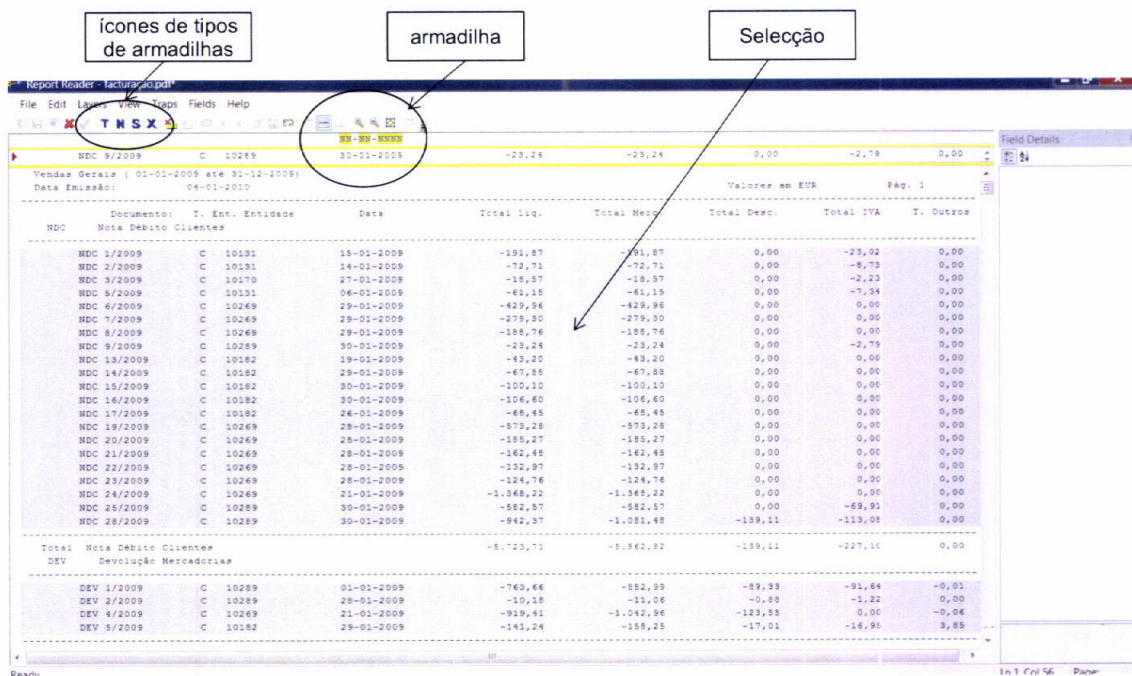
ícones de tipos de armadilhas

armadilha

Selecção

Report Reader - facturacao.pdf*

File Edit Layers View Traps Fields Help

T N S X

NN-NN-NNNN

| NDC 9/2009 | C | 10289 | 30-01-2009 | -23,24 | -23,24 | 0,00 | -2,79 | 0,00 |
|---|---|---|---|---|---|---|---|---|

Field Details

Vendas Gerais ( 01-01-2009 até 31-12-2009)
Data Emissão: 04-01-2010

Valores em EUR Pág. 1

| Documento: | T. Ent. | Entidade | Data | Total Liq. | Total Merc. | Total Desc. | Total IVA | T. Outros |
|---|---|---|---|---|---|---|---|---|
| NDC Nota Débito Clientes | | | | | | | | |
| NDC 1/2009 | C | 10131 | 15-01-2009 | -191,87 | -191,87 | 0,00 | -23,02 | 0,00 |
| NDC 2/2009 | C | 10131 | 14-01-2009 | -72,71 | -72,71 | 0,00 | -8,73 | 0,00 |
| NDC 3/2009 | C | 10170 | 27-01-2009 | -18,57 | -18,57 | 0,00 | -2,23 | 0,00 |
| NDC 5/2009 | C | 10131 | 06-01-2009 | -61,15 | -61,15 | 0,00 | -7,34 | 0,00 |
| NDC 6/2009 | C | 10269 | 29-01-2009 | -429,96 | -429,96 | 0,00 | 0,00 | 0,00 |
| NDC 7/2009 | C | 10269 | 29-01-2009 | -279,30 | -279,30 | 0,00 | 0,00 | 0,00 |
| NDC 8/2009 | C | 10269 | 29-01-2009 | -188,76 | -188,76 | 0,00 | 0,00 | 0,00 |
| NDC 9/2009 | C | 10289 | 30-01-2009 | -23,24 | -23,24 | 0,00 | -2,79 | 0,00 |
| NDC 13/2009 | C | 10182 | 19-01-2009 | -43,20 | -43,20 | 0,00 | 0,00 | 0,00 |
| NDC 14/2009 | C | 10182 | 29-01-2009 | -67,88 | -67,88 | 0,00 | 0,00 | 0,00 |
| NDC 15/2009 | C | 10182 | 30-01-2009 | -100,10 | -100,10 | 0,00 | 0,00 | 0,00 |
| NDC 16/2009 | C | 10182 | 30-01-2009 | -106,60 | -106,60 | 0,00 | 0,00 | 0,00 |
| NDC 17/2009 | C | 10182 | 26-01-2009 | -68,45 | -68,45 | 0,00 | 0,00 | 0,00 |
| NDC 19/2009 | C | 10269 | 28-01-2009 | -573,28 | -573,28 | 0,00 | 0,00 | 0,00 |
| NDC 20/2009 | C | 10269 | 28-01-2009 | -185,27 | -185,27 | 0,00 | 0,00 | 0,00 |
| NDC 21/2009 | C | 10269 | 28-01-2009 | -162,48 | -162,48 | 0,00 | 0,00 | 0,00 |
| NDC 22/2009 | C | 10269 | 28-01-2009 | -132,97 | -132,97 | 0,00 | 0,00 | 0,00 |
| NDC 23/2009 | C | 10269 | 28-01-2009 | -124,76 | -124,76 | 0,00 | 0,00 | 0,00 |
| NDC 24/2009 | C | 10269 | 21-01-2009 | -1.368,22 | -1.368,22 | 0,00 | 0,00 | 0,00 |
| NDC 25/2009 | C | 10289 | 30-01-2009 | -582,57 | -582,57 | 0,00 | -69,91 | 0,00 |
| NDC 28/2009 | C | 10289 | 30-01-2009 | -942,37 | -1.081,48 | -139,11 | -113,08 | 0,00 |
| Total Nota Débito Clientes | | | | -5.723,71 | -5.862,82 | -139,11 | -227,10 | 0,00 |
| DEV Devolução Mercadorias | | | | | | | | |
| DEV 1/2009 | C | 10289 | 01-01-2009 | -763,66 | -852,99 | -89,33 | -91,64 | -0,01 |
| DEV 2/2009 | C | 10289 | 28-01-2009 | -10,18 | -11,06 | -0,88 | -1,22 | 0,00 |
| DEV 4/2009 | C | 10269 | 21-01-2009 | -919,41 | -1.042,96 | -123,55 | 0,00 | -0,06 |
| DEV 5/2009 | C | 10182 | 29-01-2009 | -141,24 | -158,25 | -17,01 | -16,95 | 3,85 |

Ready

Ln 1 Col 56 Page: